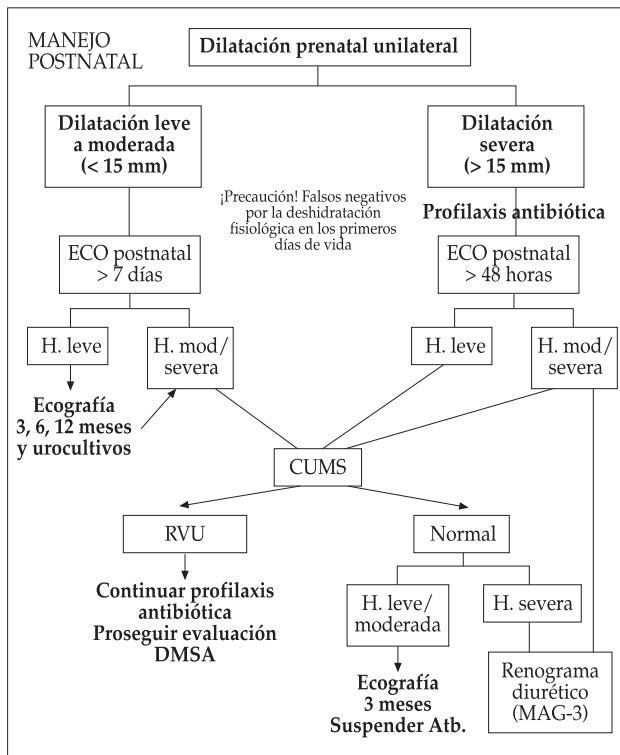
MANEJO POSTNATAL

Dilatación prenatal unilateral

Dilatación leve a moderada (< 15 mm)

Dilatación severa (> 15 mm)

¡Precaución! Falsos negativos por la deshidratación fisiológica en los primeros días de vida

Profilaxis antibiótica

ECO postnatal > 7 días

ECO postnatal > 48 horas

H. leve

H. mod/ severa

H. leve

H. mod/ severa

Ecografía 3, 6, 12 meses y urocultivos

CUMS

RVU

Normal

Continuar profilaxis antibiótica Proseguir evaluación DMSA

H. leve/ moderada

H. severa

Ecografía 3 meses Suspender Atb.

Renograma diurético (MAG-3)